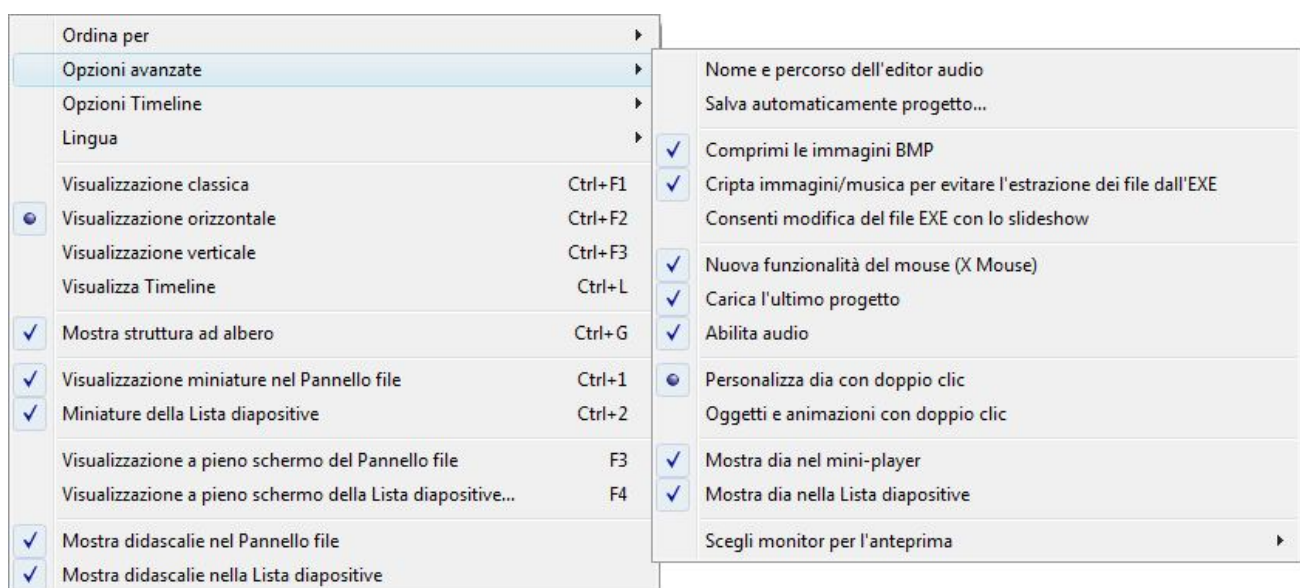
Ordina per
Opzioni avanzate
Opzioni Timeline
Lingua

Visualizzazione classica Ctrl+F1
Visualizzazione orizzontale Ctrl+F2
Visualizzazione verticale Ctrl+F3
Visualizza Timeline Ctrl+L

Mostra struttura ad albero Ctrl+G

Visualizzazione miniature nel Pannello file Ctrl+1
Miniature della Lista diapositive Ctrl+2

Visualizzazione a pieno schermo del Pannello file F3
Visualizzazione a pieno schermo della Lista diapositive... F4

Mostra didascalie nel Pannello file
Mostra didascalie nella Lista diapositive

Nome e percorso dell'editor audio
Salva automaticamente progetto...

Comprimi le immagini BMP
Cripta immagini/musica per evitare l'estrazione dei file dall'EXE
Consenti modifica del file EXE con lo slideshow

Nuova funzionalità del mouse (X Mouse)
Carica l'ultimo progetto
Abilita audio

Personalizza dia con doppio clic
Oggetti e animazioni con doppio clic

Mostra dia nel mini-player
Mostra dia nella Lista diapositive

Scegli monitor per l'anteprima